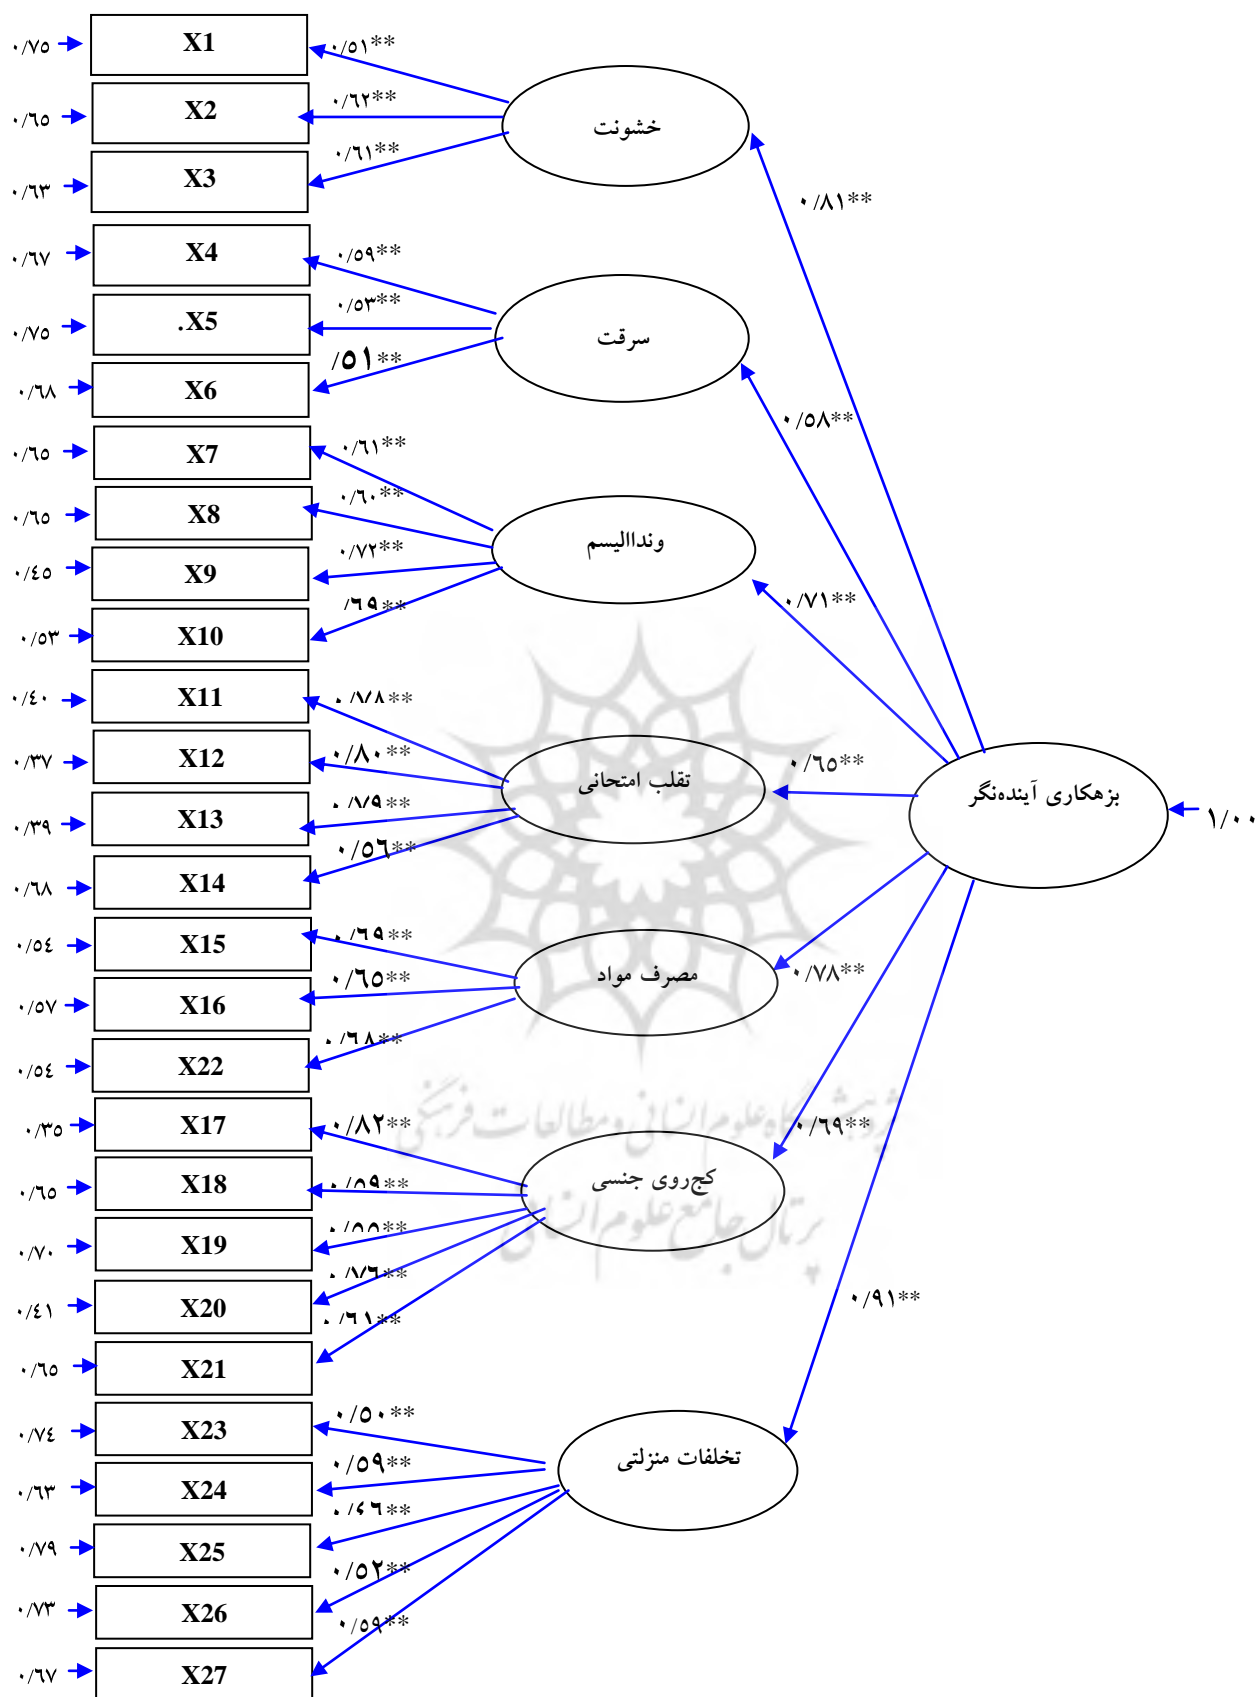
۰/۷۵ X1 ۰/۵۱**
۰/۶۵ X2 ۰/۶۲**
۰/۶۳ X3 ۰/۶۱**
خشونت
۰/۸۱**
۰/۶۷ X4 ۰/۵۹**
۰/۷۵ .X5 ۰/۵۳**
۰/۶۸ X6 /۵۱**
سرقت
۰/۵۸**
۰/۶۵ X7 ۰/۶۱**
۰/۶۵ X8 ۰/۶۰**
۰/۴۵ X9 ۰/۷۲**
۰/۵۳ X10 /۶۹**
وندااليسم
۰/۷۱**
۰/۴۰ X11 ۰/۷۸**
۰/۳۷ X12 ۰/۸۰**
۰/۳۹ X13 ۰/۷۹**
۰/۶۸ X14 ۰/۵۶**
تقلب امتحانی
۰/۶۵**
بزهکاری آینده‌نگر
۱/۰۰
۰/۵۴ X15 ۰/۶۹**
۰/۵۷ X16 ۰/۶۵**
۰/۵۴ X22 ۰/۶۸**
مصرف مواد
۰/۷۸**
۰/۳۵ X17 ۰/۸۲**
۰/۶۵ X18 ۰/۵۹**
۰/۷۰ X19 ۰/۵۵**
۰/۴۱ X20 ۰/۷۶**
۰/۶۵ X21 ۰/۶۱**
کج‌روی جنسی
۰/۶۹**
۰/۹۱**
۰/۷۴ X23 ۰/۵۰**
۰/۶۳ X24 ۰/۵۹**
۰/۷۹ X25 ۰/۴۶**
۰/۷۳ X26 ۰/۵۲**
۰/۶۷ X27 ۰/۵۹**
تخلفات منزلتی
پژوهشگاه علوم انسانی و مطالعات فرهنگی
پرتال جامع علوم انسانی